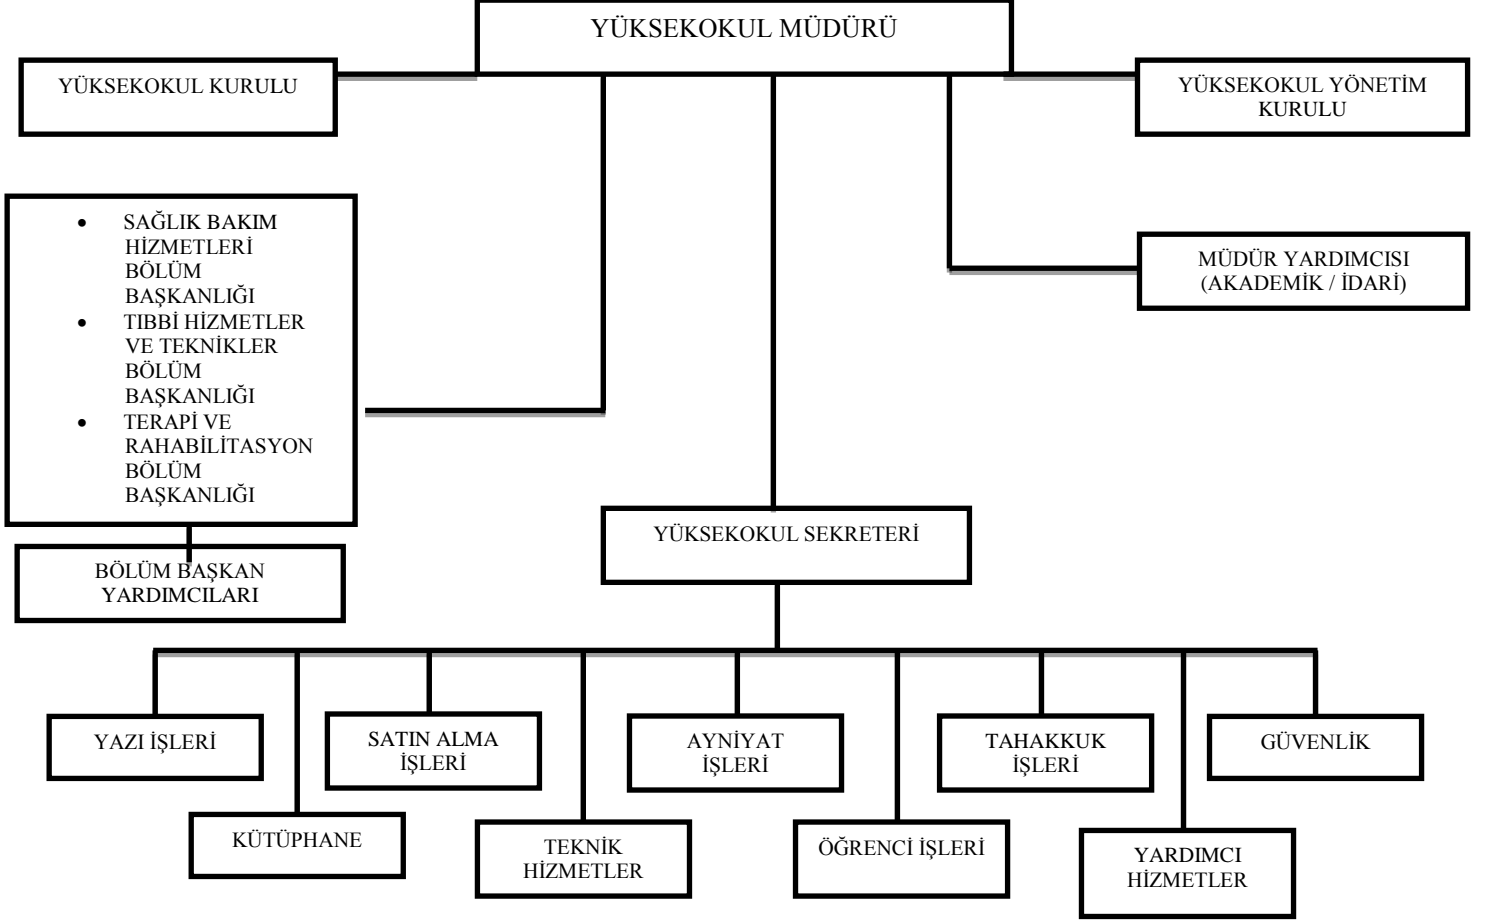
YÜKSEKOKUL MÜDÜRÜ

YÜKSEKOKUL KURULU

YÜKSEKOKUL YÖNETİM KURULU

- SAĞLIK BAKIM HİZMETLERİ BÖLÜM BAŞKANLIĞI
- TIBBİ HİZMETLER VE TEKNİKLER BÖLÜM BAŞKANLIĞI
- TERAPİ VE RAHABİLİTASYON BÖLÜM BAŞKANLIĞI

MÜDÜR YARDIMCISI (AKADEMİK / İDARİ)

BÖLÜM BAŞKAN YARDIMCILARI

YÜKSEKOKUL SEKRETERİ

YAZI İŞLERİ

SATIN ALMA İŞLERİ

AYNİYAT İŞLERİ

TAHAKKUK İŞLERİ

GÜVENLİK

KÜTÜPHANE

TEKNİK HİZMETLER

ÖĞRENCİ İŞLERİ

YARDIMCI HİZMETLER